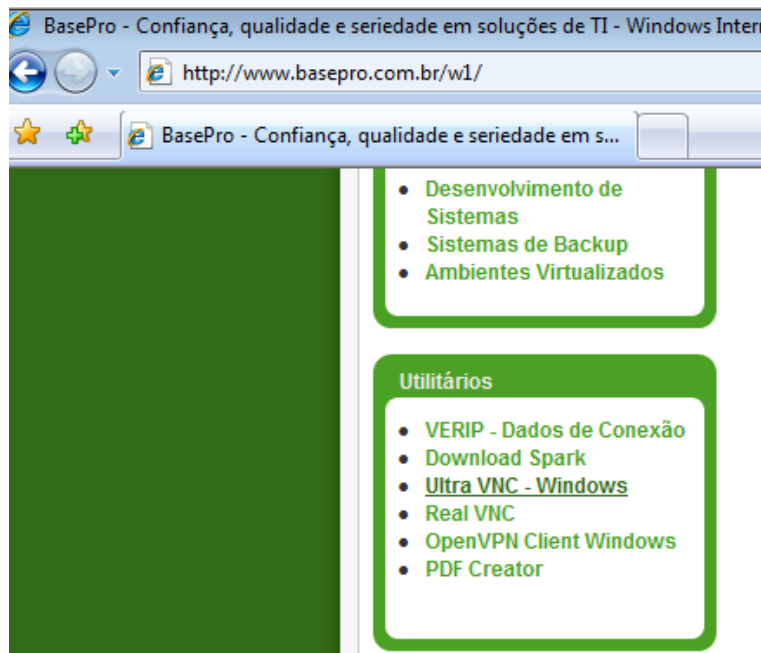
BasePro - Confiança, qualidade e seriedade em soluções de TI - Windows Intern

http://www.basepro.com.br/w1/

BasePro - Confiança, qualidade e seriedade em s...

- Desenvolvimento de Sistemas
- Sistemas de Backup
- Ambientes Virtualizados

Utilitários

- VERIP - Dados de Conexão
- Download Spark
- Ultra VNC - Windows
- Real VNC
- OpenVPN Client Windows
- PDF Creator